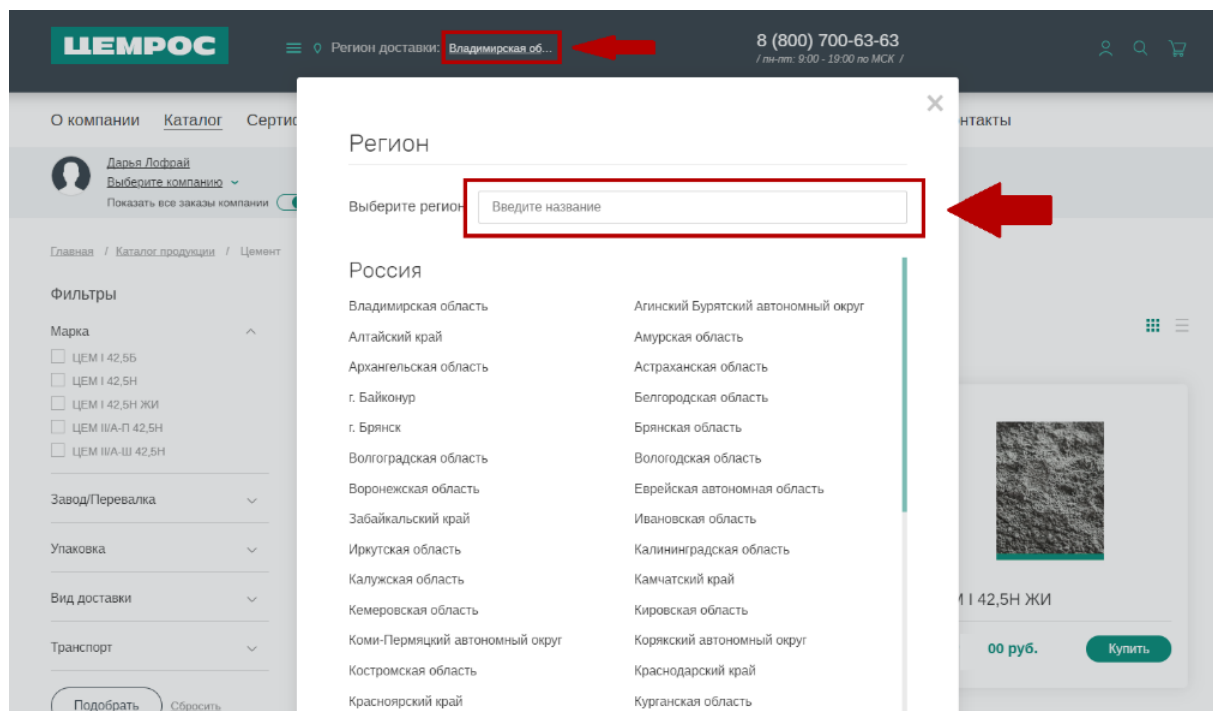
ЦЕМРОС

Регион доставки: Владимирская об...

8 (800) 700-63-63
/ пн-пт: 9:00 - 19:00 по МСК /

О компании Каталог Серти

нтакты

Дарья Лофрай
Выберите компанию
Показать все заказы компании

Главная / Каталог продукции / Цемент

Фильтры

Марка
ЦЕМ I 42,5Б
ЦЕМ I 42,5Н
ЦЕМ I 42,5Н ЖИ
ЦЕМ II/А-П 42,5Н
ЦЕМ II/А-Ш 42,5Н

Завод/Перевалка

Упаковка

Вид доставки

Транспорт

Подобрать Сбросить

Регион

Выберите регион
Введите название

Россия

Владимирская область
Алтайский край
Архангельская область
г. Байконур
г. Брянск
Волгоградская область
Воронежская область
Забайкальский край
Иркутская область
Калужская область
Кемеровская область
Коми-Пермяцкий автономный округ
Костромская область
Красноярский край

Агинский Бурятский автономный округ
Амурская область
Астраханская область
Белгородская область
Брянская область
Вологодская область
Еврейская автономная область
Ивановская область
Калининградская область
Камчатский край
Кировская область
Корякский автономный округ
Краснодарский край
Курганская область

И I 42,5Н ЖИ

00 руб.

Купить